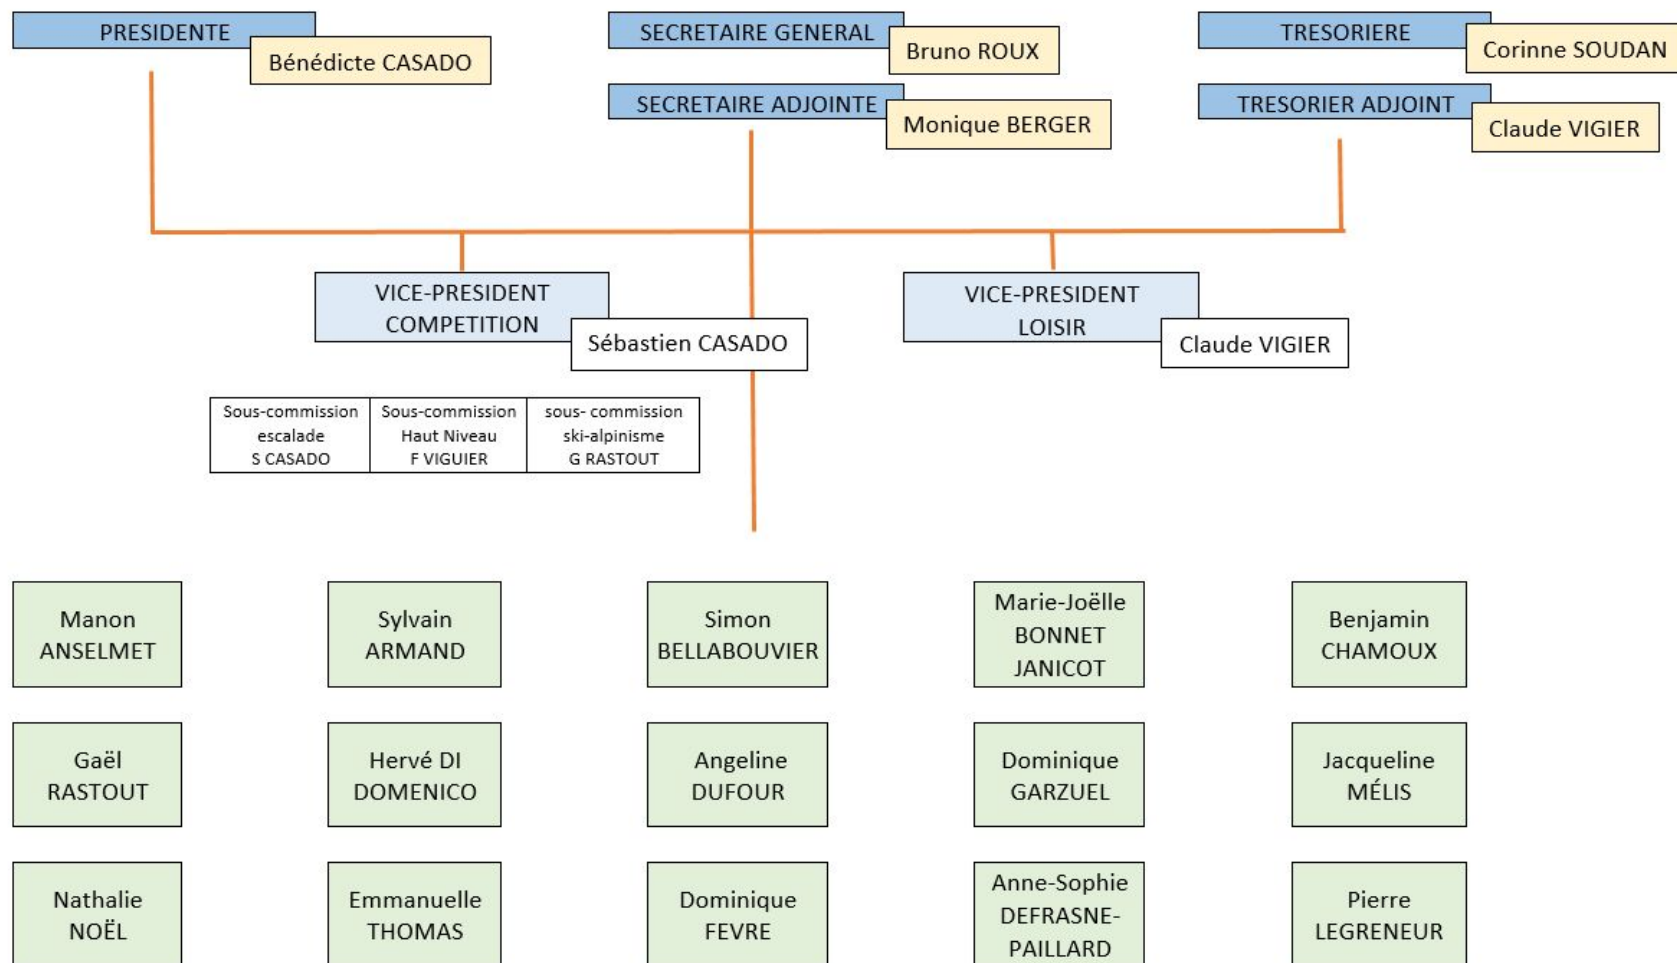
PRESIDENTE
Bénédicte CASADO

SECRETAIRE GENERAL
Bruno ROUX

SECRETAIRE ADJOINTE
Monique BERGER

TRESORIERE
Corinne SOUDAN

TRESORIER ADJOINT
Claude VIGIER

VICE-PRESIDENT COMPETITION
Sébastien CASADO

VICE-PRESIDENT LOISIR
Claude VIGIER

| Sous-commission escalade S CASADO | Sous-commission Haut Niveau F VIGUIER | sous- commission ski-alpinisme G RASTOUT |
|---|---|---|

Manon ANSELMET

Sylvain ARMAND

Simon BELLABOUVIER

Marie-Joëlle BONNET JANICOT

Benjamin CHAMOUX

Gaël RASTOUT

Hervé DI DOMENICO

Angeline DUFOUR

Dominique GARZUEL

Jacqueline MÉLIS

Nathalie NOËL

Emmanuelle THOMAS

Dominique FEVRE

Anne-Sophie DEFRASNE-PAILLARD

Pierre LEGRENEUR